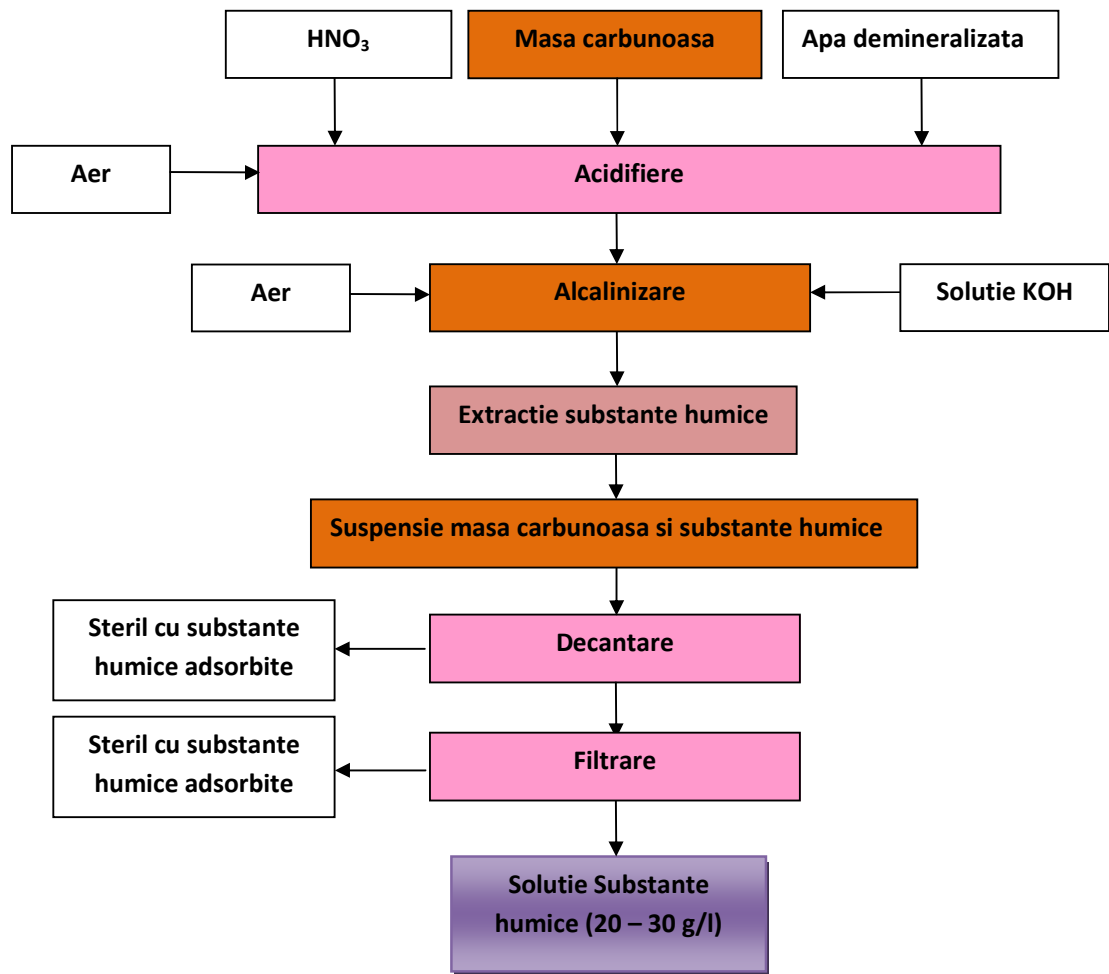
$HNO_3$

Masa carbunoasa

Apa demineralizata

Aer

Acidifiere

Aer

Alcalinizare

Solutie KOH

Extractie substante humice

Suspensie masa carbunoasa si substante humice

Steril cu substante humice adsorbite

Decantare

Steril cu substante humice adsorbite

Filtrare

Solutie Substante humice (20 – 30 g/l)